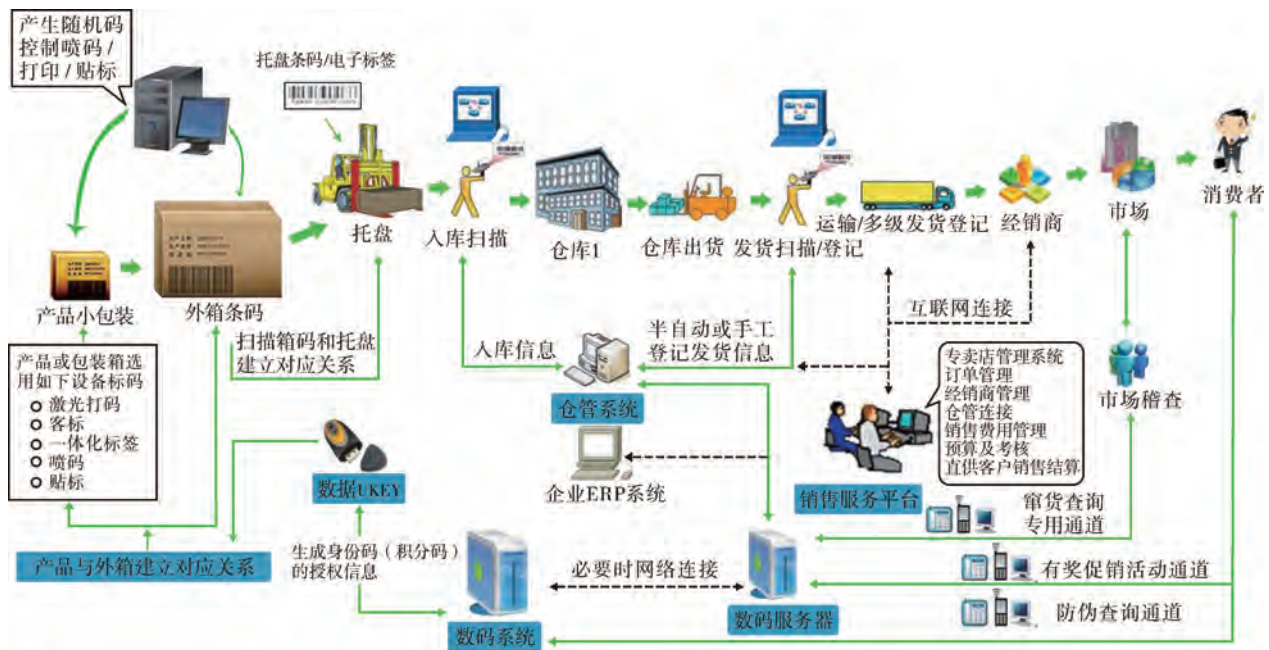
产生随机码控制喷码 / 打印 / 贴标

托盘条码/电子标签

托盘

入库扫描

仓库1

仓库出货

发货扫描/登记

运输/多级发货登记

经销商

市场

消费者

产品小包装

外箱条码

扫描箱码和托盘建立对应关系

产品或包装箱选用如下设备标码
激光打码
客标
一体化标签
喷码
贴标

入库信息

半自动或手工登记发货信息

互联网连接

仓管系统

专卖店管理系统
订单管理
经销商管理
仓管连接
销售费用管理
预算及考核
直供客户销售结算

市场稽查

企业ERP系统

数据UKEY

销售服务平台

窜货查询专用通道

产品与外箱建立对应关系

生成身份码（积分码）的授权信息

必要时网络连接

有奖促销活动通道

数码服务器

防伪查询通道

数码系统